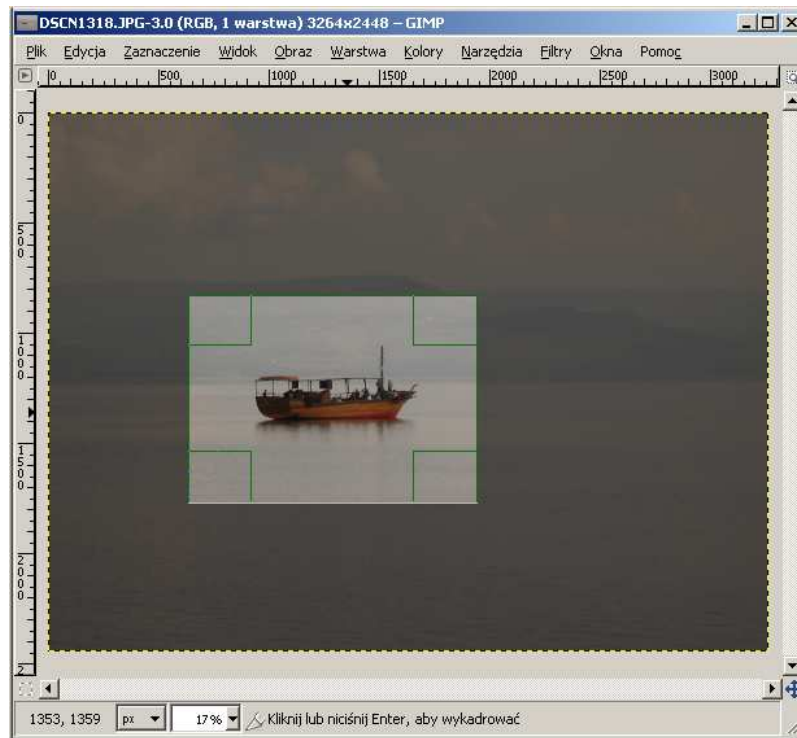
DSCN1318.JPG-3.0 (RGB, 1 warstwa) 3264x2448 – GIMP

Plik Edycja Zaznaczenie Widok Obraz Warstwa Kolory Narzędzia Filtry Okna Pomoc

0 500 1000 1500 2000 2500 3000

0
500
1000
1500
2000
2

1353, 1359 px 17% Kliknij lub naciśnij Enter, aby wykadrować